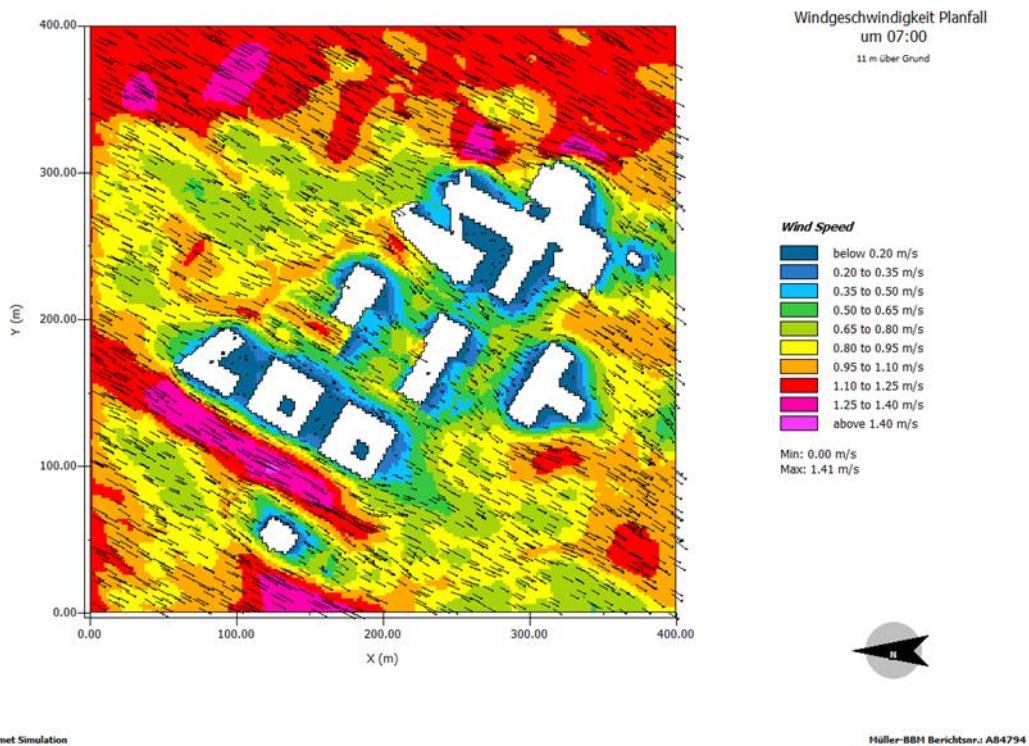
Windgeschwindigkeit Planfall
um 07:00
11 m über Grund

400.00
300.00
200.00
100.00
0.00
Y (m)

0.00
100.00
200.00
300.00
400.00
X (m)

Wind Speed
below 0.20 m/s
0.20 to 0.35 m/s
0.35 to 0.50 m/s
0.50 to 0.65 m/s
0.65 to 0.80 m/s
0.80 to 0.95 m/s
0.95 to 1.10 m/s
1.10 to 1.25 m/s
1.25 to 1.40 m/s
above 1.40 m/s

Min: 0.00 m/s
Max: 1.41 m/s

N

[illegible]met Simulation

Müller-BBM Berichtsnr.: A84794